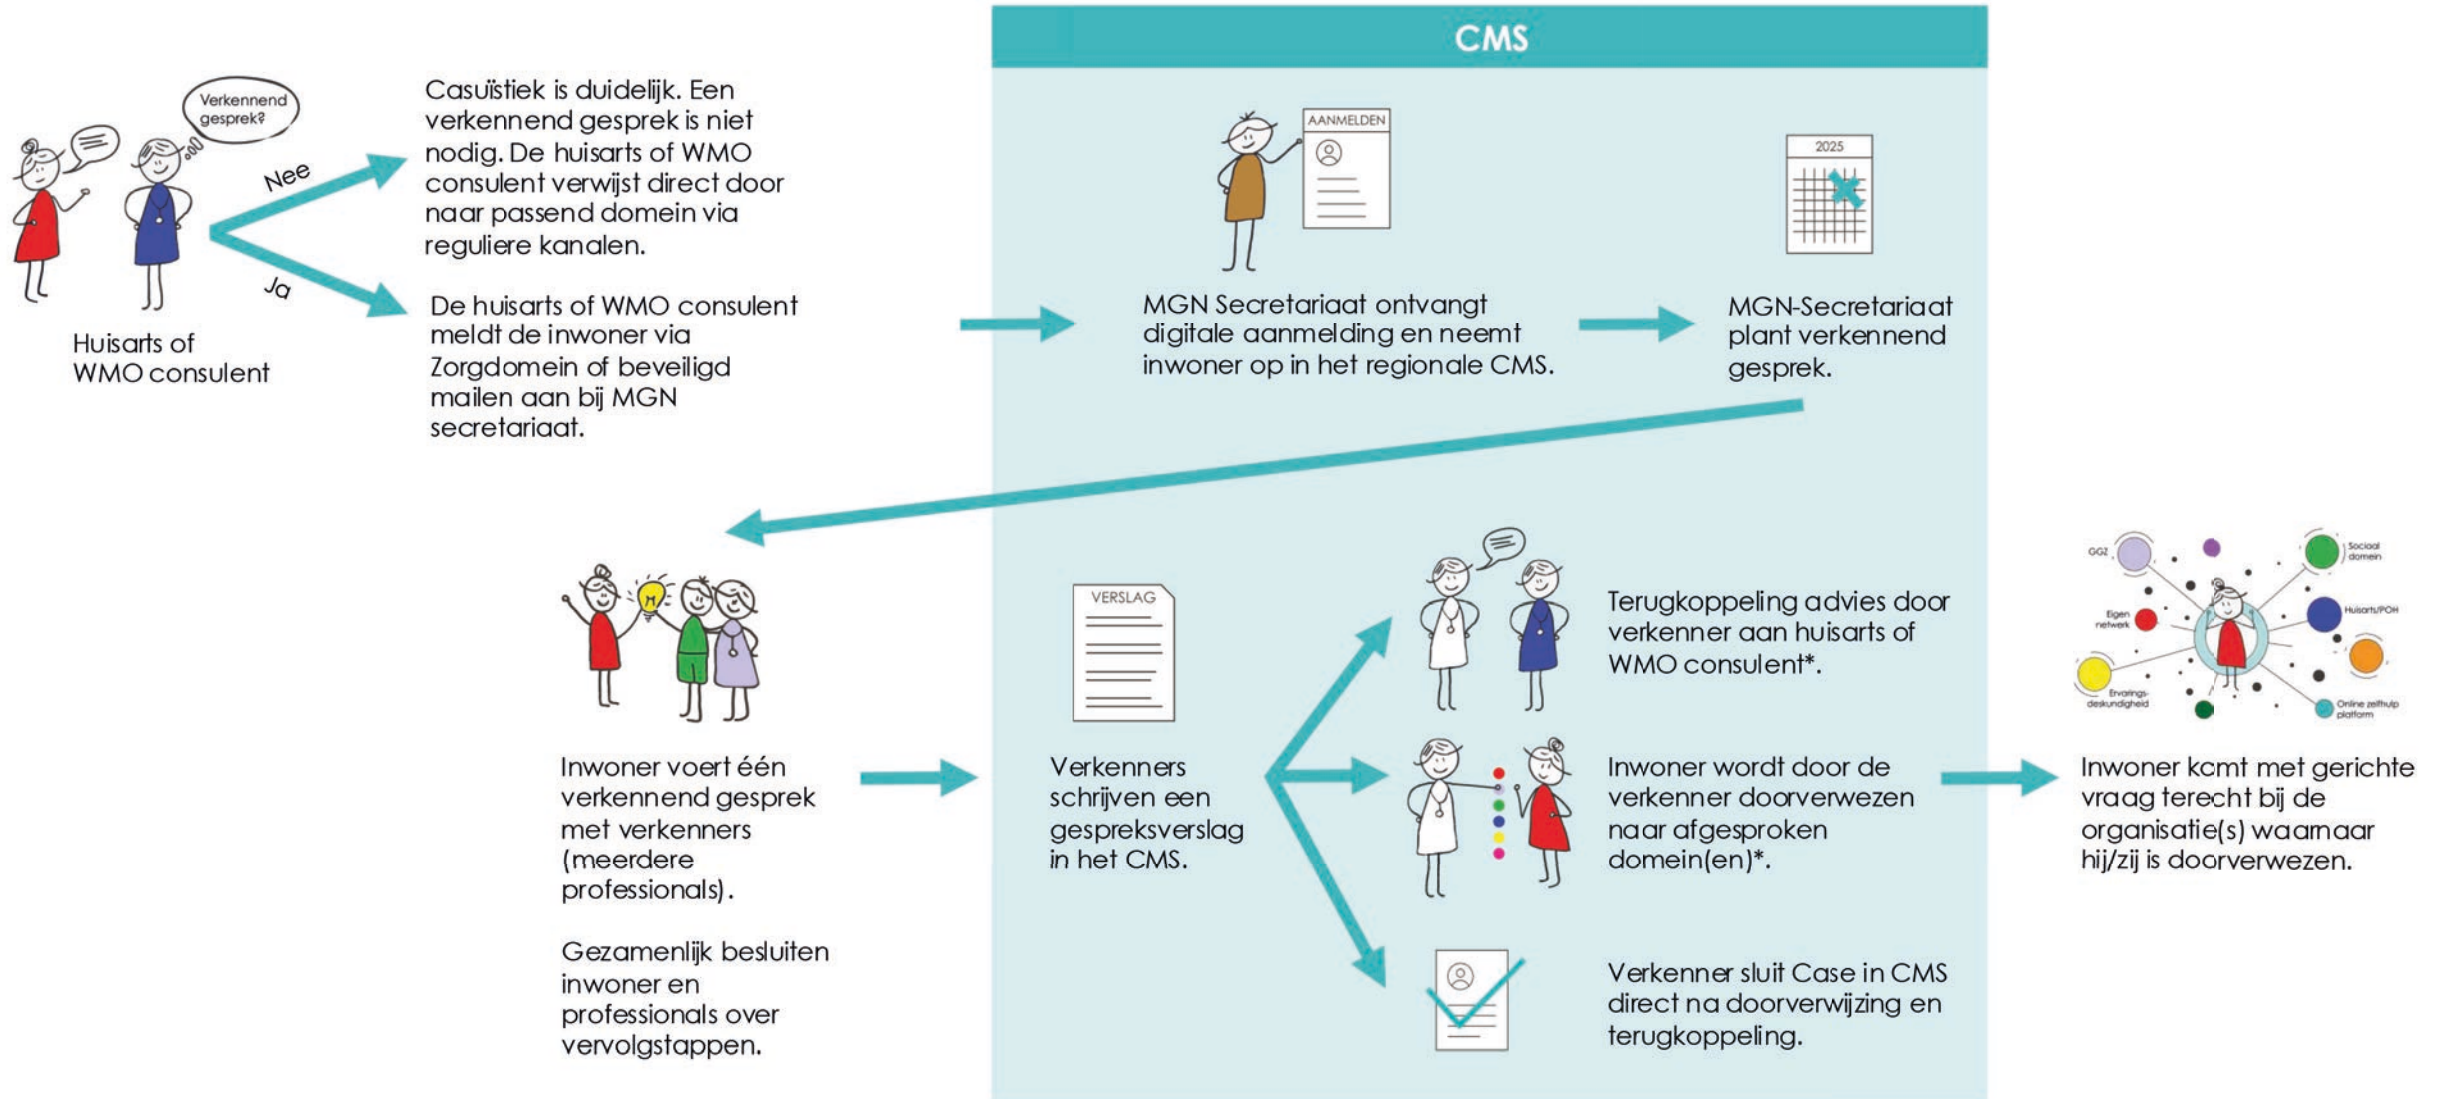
CMS

Verkennend gesprek?

Huisarts of WMO consulent

Nee

Ja

Casuïstiek is duidelijk. Een verkennend gesprek is niet nodig. De huisarts of WMO consulent verwijst direct door naar passend domein via reguliere kanalen.

De huisarts of WMO consulent meldt de inwoner via Zorgdomein of beveiligd mailen aan bij MGN secretariaat.

AANMELDEN

MGN Secretariaat ontvangt digitale aanmelding en neemt inwoner op in het regionale CMS.

2025

MGN-Secretariaat plant verkennend gesprek.

Inwoner voert één verkennend gesprek met verkenners (meerdere professionals).

Gezamenlijk besluiten inwoner en professionals over vervolgstappen.

VERSLAG

Verkenners schrijven een gespreksverslag in het CMS.

Terugkoppeling advies door verkenner aan huisarts of WMO consulent*.

Inwoner wordt door de verkenner doorverwezen naar afgesproken domein(en)*.

Verkenner sluit Case in CMS direct na doorverwijzing en terugkoppeling.

GGZ

Sociaal domein

Eigen netwerk

Huisarts/POH

Ervarings-deskundigheid

Online zelfhulp platform

Inwoner komt met gerichte vraag terecht bij de organisatie(s) waarnaar hij/zij is doorverwezen.